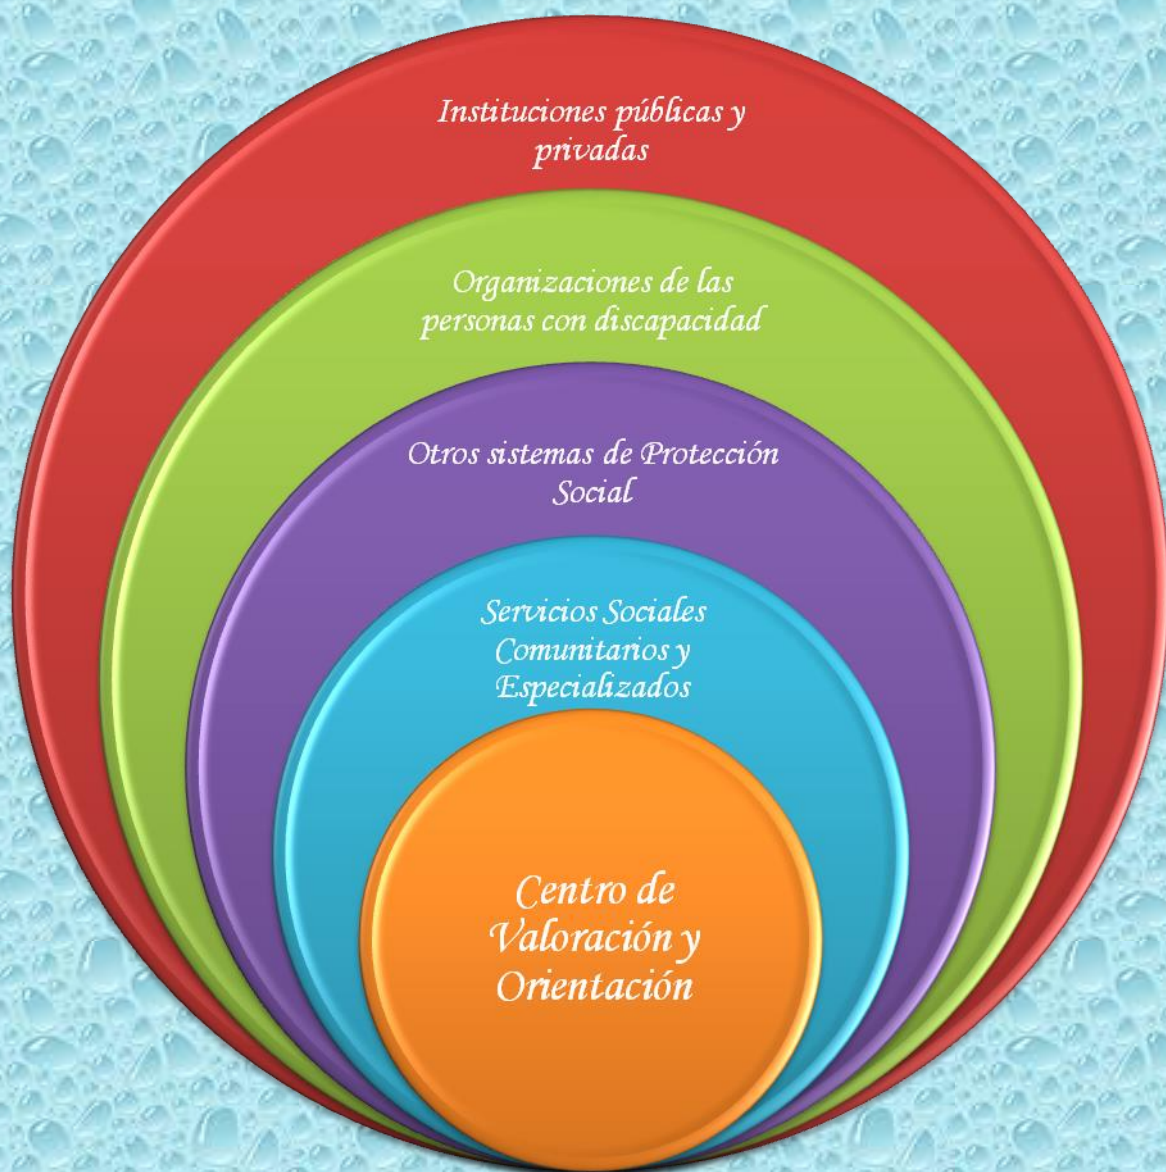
Instituciones públicas y privadas

Organizaciones de las personas con discapacidad

Otros sistemas de Protección Social

Servicios Sociales Comunitarios y Especializados

Centro de Valoración y Orientación